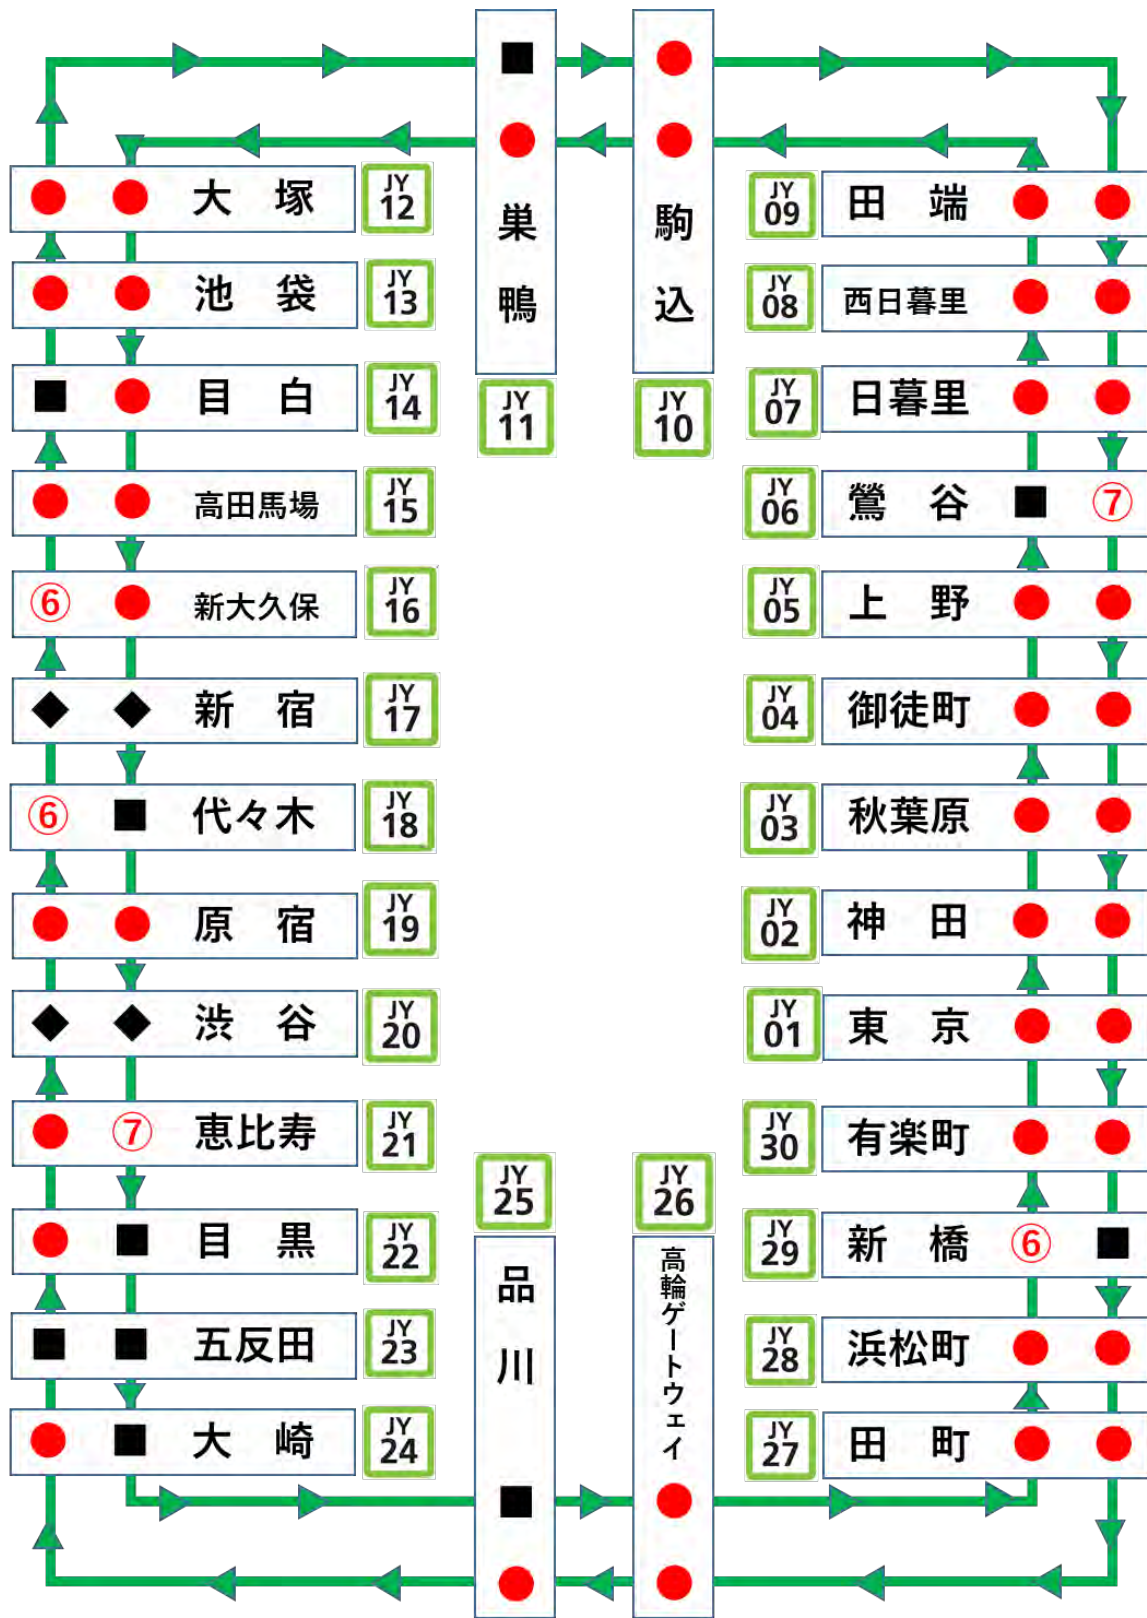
巣鴨
JY 11

駒込
JY 10

● ● 大塚 JY 12
● ● 池袋 JY 13
■ ● 目白 JY 14
● ● 高田馬場 JY 15
⑥ ● 新大久保 JY 16
◆ ◆ 新宿 JY 17
⑥ ■ 代々木 JY 18
● ● 原宿 JY 19
◆ ◆ 渋谷 JY 20
● ⑦ 恵比寿 JY 21
● ■ 目黒 JY 22
■ ■ 五反田 JY 23
● ■ 大崎 JY 24

JY 09 田端 ● ●
JY 08 西日暮里 ● ●
JY 07 日暮里 ● ●
JY 06 鶯谷 ■ ⑦
JY 05 上野 ● ●
JY 04 御徒町 ● ●
JY 03 秋葉原 ● ●
JY 02 神田 ● ●
JY 01 東京 ● ●
JY 30 有楽町 ● ●
JY 29 新橋 ⑥ ■
JY 28 浜松町 ● ●
JY 27 田町 ● ●

JY 25
品川

JY 26
高輪ゲートウェイ